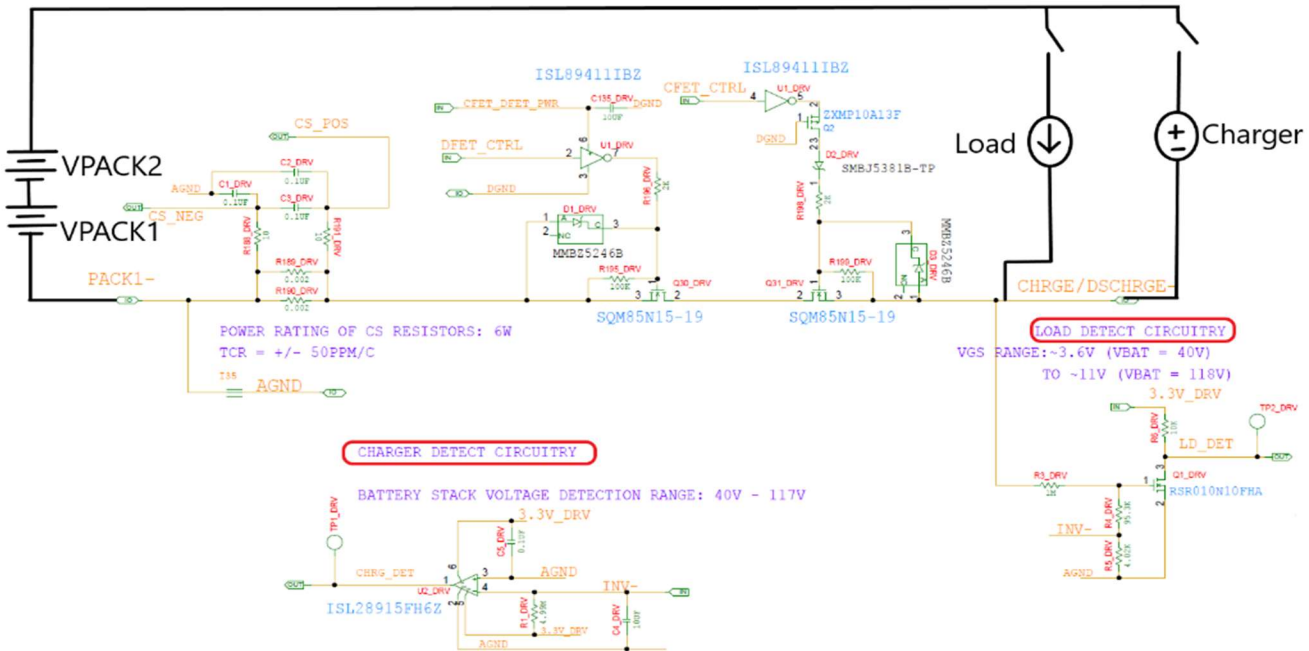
VPACK2
VPACK1
Load
Charger
ISL89411IBZ
ISL89411IBZ
CFET_DFET_PWR
C135_DRV
DGND
10UF
CFET_CTRL
4
U1_DRV
5
ZXMP10A13F
Q2
DGND
CS_POS
DFET_CTRL
6
2
U1_DRV
3
DGND
C2_DRV
0.1UF
AGND
C1_DRV
0.1UF
C3_DRV
0.1UF
CS_NEG
R188_DRV
10
R191_DRV
10
R189_DRV
0.002
R190_DRV
0.002
R196_DRV
D1_DRV
MMBZ5246B
R195_DRV
200K
Q30_DRV
D2_DRV
SMBJ5381B-TP
R199_DRV
R198_DRV
R199_DRV
200K
Q31_DRV
D3_DRV
MMBZ5246B
PACK1-
SQM85N15-19
SQM85N15-19
CHRGE/DSCHRGE-
POWER RATING OF CS RESISTORS: 6W
TCR = +/- 50PPM/C
LOAD DETECT CIRCUITRY
VGS RANGE:~3.6V (VBAT = 40V)
TO ~11V (VBAT = 118V)
T35
AGND
3.3V_DRV
R6_DRV
TP2_DRV
LD_DET
CHARGER DETECT CIRCUITRY
R3_DRV
1M
Q1_DRV
RSR010N10FHA
BATTERY STACK VOLTAGE DETECTION RANGE: 40V - 117V
TP1_DRV
3.3V_DRV
C5_DRV
0.1UF
INV-
R4_DRV
R5_DRV
AGND
CHRG_DET
U2_DRV
AGND
INV-
R1_DRV
3.3V_DRV
C4_DRV
ISL28915FH6Z
AGND